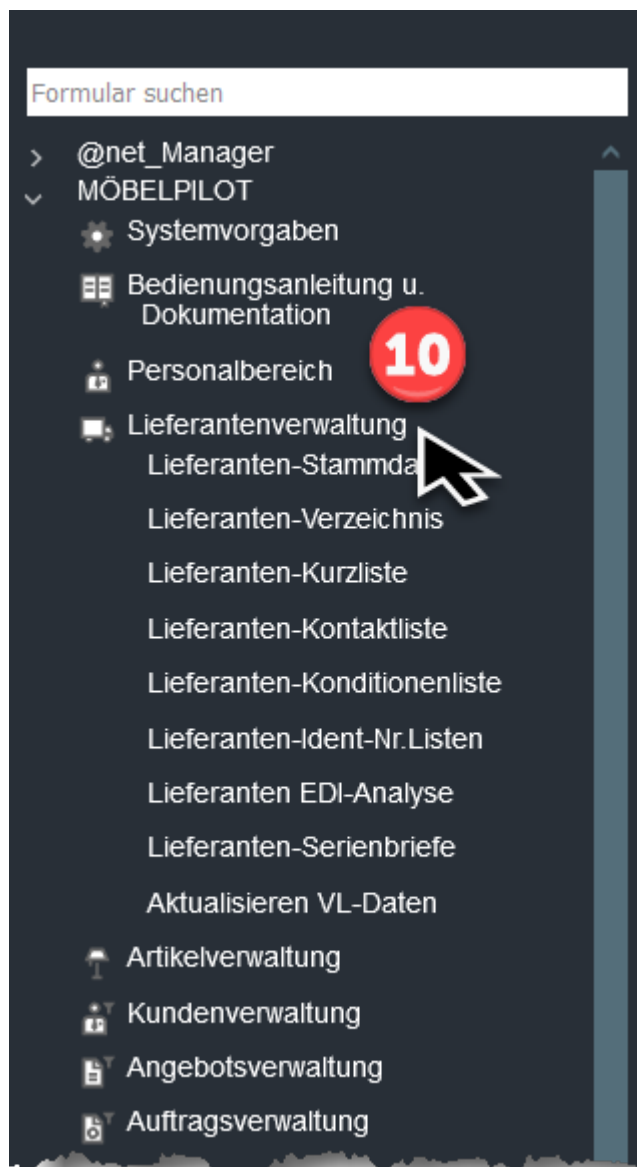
Formular suchen

@net_Manager

MÖBELPILOT

Systemvorgaben

Bedienungsanleitung u. Dokumentation

10

Personalbereich

Lieferantenverwaltung

Lieferanten-Stammda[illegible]

Lieferanten-Verzeichnis

Lieferanten-Kurzliste

Lieferanten-Kontaktliste

Lieferanten-Konditionenliste

Lieferanten-Ident-Nr.Listen

Lieferanten EDI-Analyse

Lieferanten-Serienbriefe

Aktualisieren VL-Daten

Artikelverwaltung

Kundenverwaltung

Angebotsverwaltung

Auftragsverwaltung